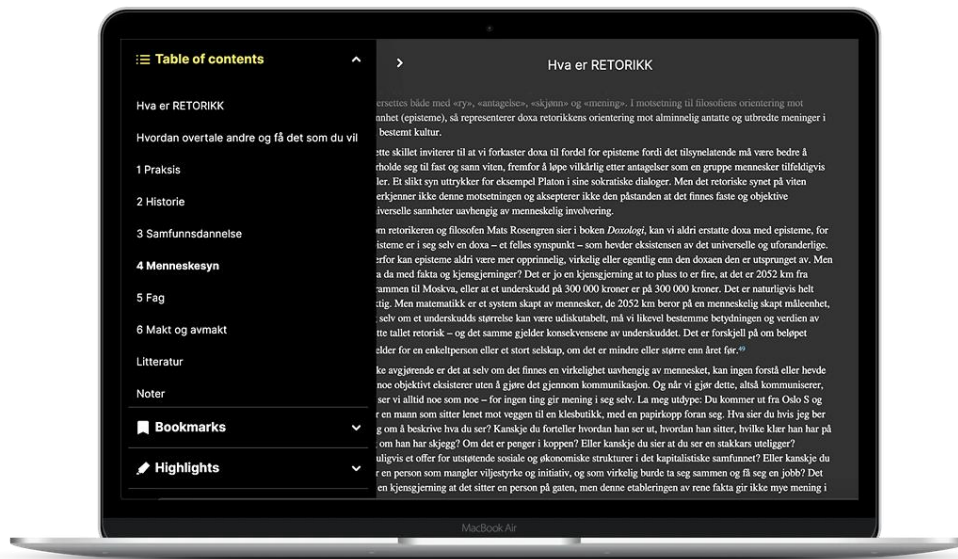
Table of contents

Hva er RETORIKK

Hvordan overtale andre og få det som du vil

1 Praksis

2 Historie

3 Samfunnsdannelse

4 Menneskesyn

5 Fag

6 Makt og avmakt

Litteratur

Noter

Bookmarks

Highlights

Hva er RETORIKK

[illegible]ersettes både med «ry», «antagelse», «skjønn» og «mening». I motsetning til filosofiens orientering mot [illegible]nnhet (episteme), så representerer doxa retorikkens orientering mot alminnelig antatte og utbredte meninger i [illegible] bestemt kultur.

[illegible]tte skillet inviterer til at vi forkaster doxa til fordel for episteme fordi det tilsynelatende må være bedre å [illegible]rholde seg til fast og sann viten, fremfor å løpe vilkårlig etter antagelser som en gruppe mennesker tilfeldigvis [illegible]ler. Et slikt syn uttrykker for eksempel Platon i sine sokratiske dialoger. Men det retoriske synet på viten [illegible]erkjenner ikke denne motsetningen og aksepterer ikke den påstanden at det finnes faste og objektive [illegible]iverselle sannheter uavhengig av menneskelig involvering.

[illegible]om retorikeren og filosofen Mats Rosengren sier i boken Doxologi, kan vi aldri erstatte doxa med episteme, for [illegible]isteme er i seg selv en doxa – et felles synspunkt – som hevder eksistensen av det universelle og uforanderlige. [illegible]rfor kan episteme aldri være mer opprinnelig, virkelig eller egentlig enn den doxaen den er utsprunget av. Men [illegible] da med fakta og kjensgjerninger? Det er jo en kjensgjerning at to pluss to er fire, at det er 2052 km fra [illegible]mmen til Moskva, eller at et underskudd på 300 000 kroner er på 300 000 kroner. Det er naturligvis helt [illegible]ktig. Men matematikk er et system skapt av mennesker, de 2052 km beror på en menneskelig skapt måleenhet, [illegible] selv om et underskudds størrelse kan være udiskutabelt, må vi likevel bestemme betydningen og verdien av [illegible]ette tallet retorisk – og det samme gjelder konsekvensene av underskuddet. Det er forskjell på om beløpet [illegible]elder for en enkeltperson eller et stort selskap, om det er mindre eller større enn året før.49

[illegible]ke avgjørende er det at selv om det finnes en virkelighet uavhengig av mennesket, kan ingen forstå eller hevde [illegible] noe objektivt eksisterer uten å gjøre det gjennom kommunikasjon. Og når vi gjør dette, altså kommuniserer, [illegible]er vi alltid noe som noe – for ingen ting gir mening i seg selv. La meg utdype: Du kommer ut fra Oslo S og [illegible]r en mann som sitter lenet mot veggen til en klesbutikk, med en papirkopp foran seg. Hva sier du hvis jeg ber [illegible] om å beskrive hva du ser? Kanskje du forteller hvordan han ser ut, hvordan han sitter, hvilke klær han har på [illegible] om han har skjegg? Om det er penger i koppen? Eller kanskje du sier at du ser en stakkars utelligger? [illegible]uligvis et offer for utstøtende sosiale og økonomiske strukturer i det kapitalistiske samfunnet? Eller kanskje du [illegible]er en person som mangler viljestyrke og initiativ, og som virkelig burde ta seg sammen og få seg en jobb? Det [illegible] en kjensgjerning at det sitter en person på gaten, men denne etableringen av rene fakta gir ikke my mening i

MacBook Air